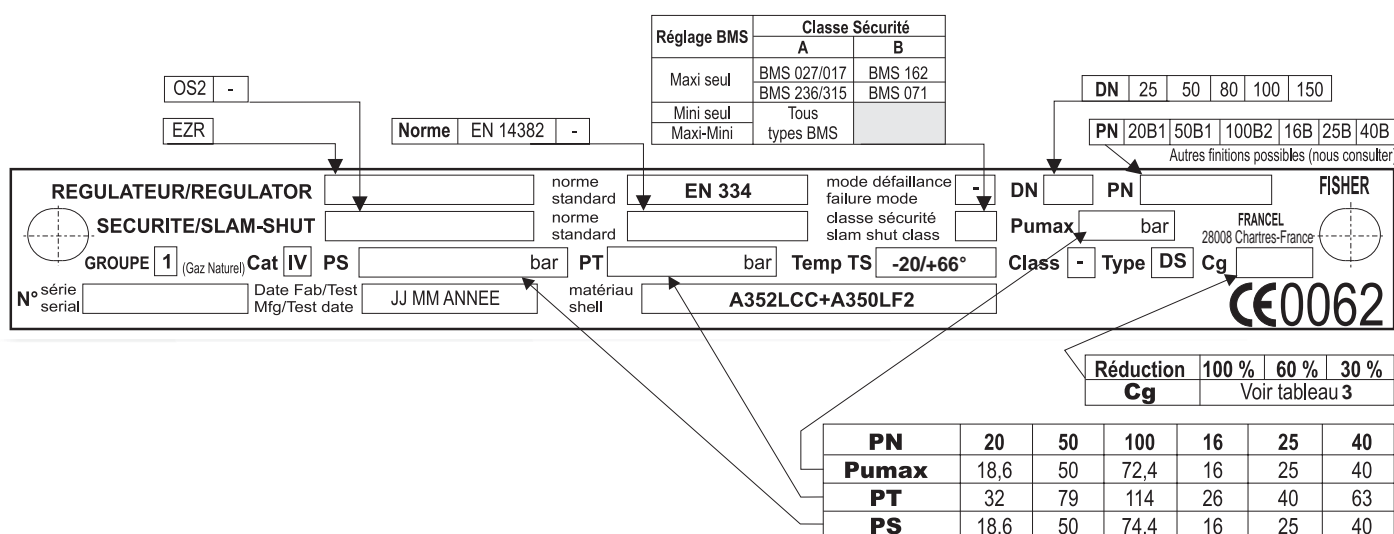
| Réglage BMS | Classe Sécurité A | Classe Sécurité B |
|---|---|---|
| Maxi seul | BMS 027/017 | BMS 162 |
| | BMS 236/315 | BMS 071 |
| Mini seul / Maxi-Mini | Tous types BMS | |

OS2 | -

EZR

Norme | EN 14382 | -

DN | 25 | 50 | 80 | 100 | 150

PN | 20B1 | 50B1 | 100B2 | 16B | 25B | 40B
Autres finitions possibles (nous consulter)

REGULATEUR/REGULATOR
norme standard EN 334
mode défaillance failure mode -
DN
PN
FISHER

SECURITE/SLAM-SHUT
norme standard
classe sécurité slam shut class
Pumax bar
FRANCEL
28008 Chartres-France

GROUPE 1 (Gaz Naturel) Cat IV PS bar PT bar Temp TS -20/+66° Class - Type DS Cg

N° série serial
Date Fab/Test Mfg/Test date JJ MM ANNEE
matériau shell A352LCC+A350LF2

CE0062

| Réduction | 100 % | 60 % | 30 % |
|---|---|---|---|
| Cg | Voir tableau 3 | | |

| PN | 20 | 50 | 100 | 16 | 25 | 40 |
|---|---|---|---|---|---|---|
| Pumax | 18,6 | 50 | 72,4 | 16 | 25 | 40 |
| PT | 32 | 79 | 114 | 26 | 40 | 63 |
| PS | 18.6 | 50 | 74.4 | 16 | 25 | 40 |